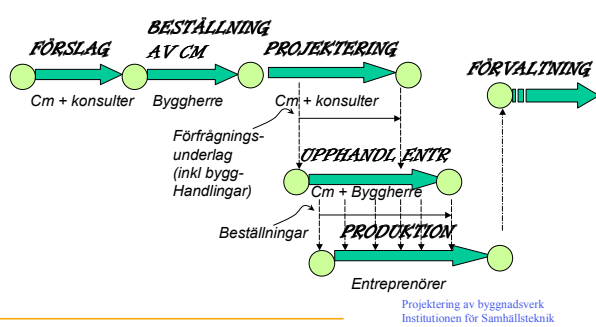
FÖRSLAG

BESTÄLLNING AV CM

PROJEKTERING

FÖRVALTNING

Cm + konsulter

Byggherre

Cm + konsulter

Förfrågningsunderlag (inkl bygg-Handlingar)

UPPHANDL ENTR

Cm + Byggherre

Beställningar

PRODUKTION

Entreprenörer

Projektering av byggnadsverk
Institutionen för Samhällsteknik